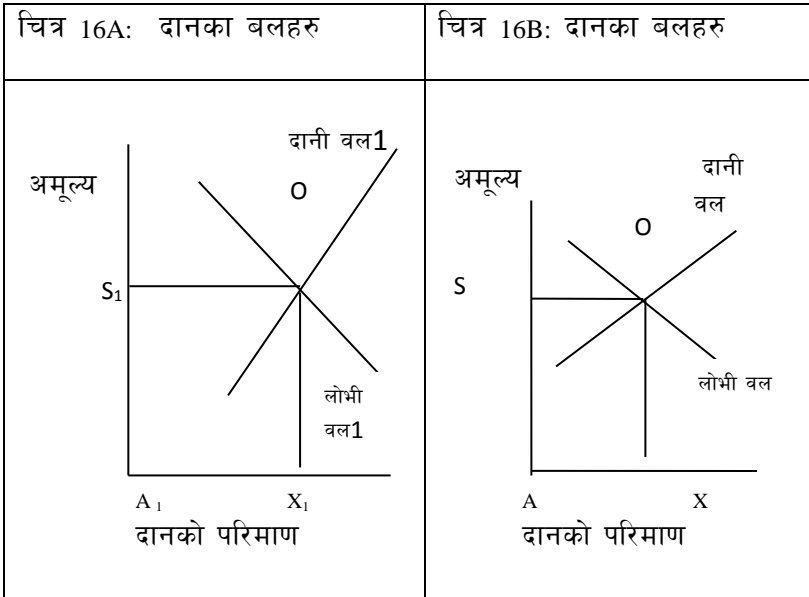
| चित्र 16A: दानका बलहरु | चित्र 16B: दानका बलहरु |
|---|---|
| दानी वल1<br>अमूल्य<br>O<br>$S_1$<br>लोभी वल1<br>$A_1$ $X_1$<br>दानको परिमाण | अमूल्य<br>दानी वल<br>O<br>S<br>लोभी वल<br>A X<br>दानको परिमाण |